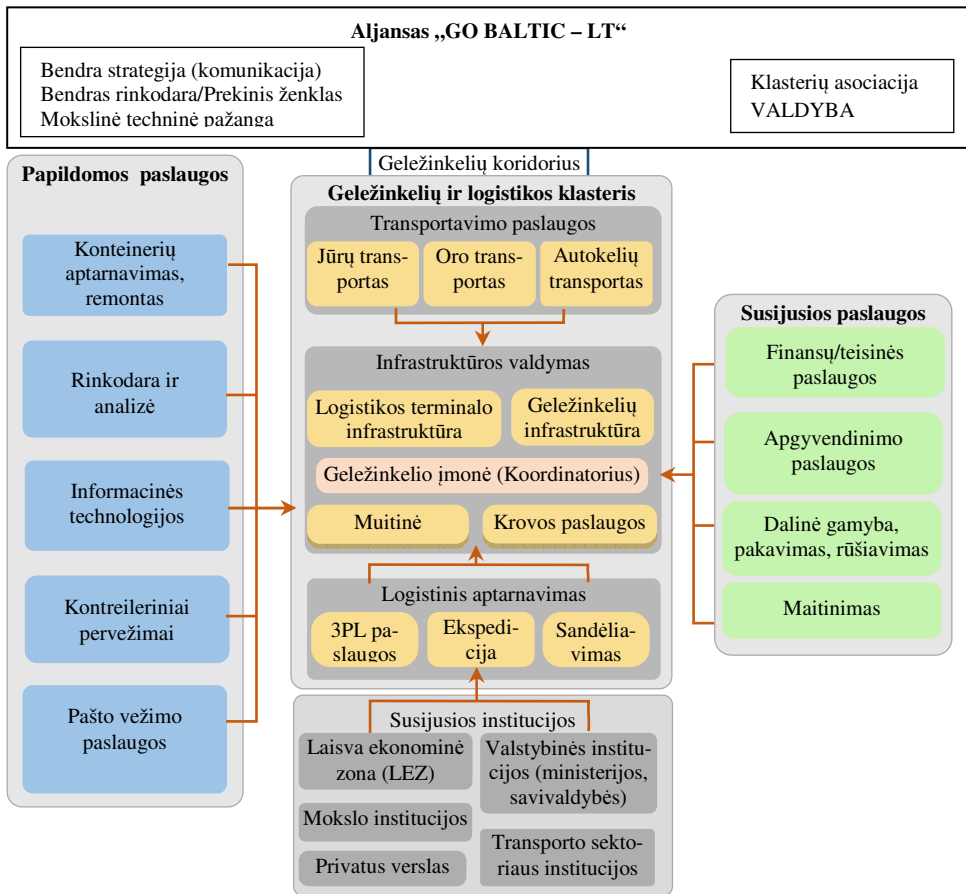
Aljansas „GO BALTIC – LT“

Bendra strategija (komunikacija)
Bendras rinkodara/Prekinis ženklas
Mokslinė techninė pažanga

Klasterių asociacija
VALDYBA

Geležinkelių koridorius

Papildomos paslaugos

Konteinerių aptarnavimas, remontas

Rinkodara ir analizė

Informacinės technologijos

Kontreileriniai pervežimai

Pašto vežimo paslaugos

Geležinkelių ir logistikos klasteris

Transportavimo paslaugos

Jūrų transportas

Oro transportas

Autokelių transportas

Infrastruktūros valdymas

Logistikos terminalo infrastruktūra

Geležinkelių infrastruktūra

Geležinkelio įmonė (Koordinatorius)

Muitinė

Krovos paslaugos

Logistinis aptarnavimas

3PL paslaugos

Ekspedicija

Sandėliavimas

Susijusios institucijos

Laisva ekonominė zona (LEZ)

Valstybinės institucijos (ministerijos, savivaldybės)

Mokslo institucijos

Transporto sektoriaus institucijos

Privatus verslas

Susijusios paslaugos

Finansų/teisinės paslaugos

Apgyvendinimo paslaugos

Dalinė gamyba, pakavimas, rūšiavimas

Maitinimas